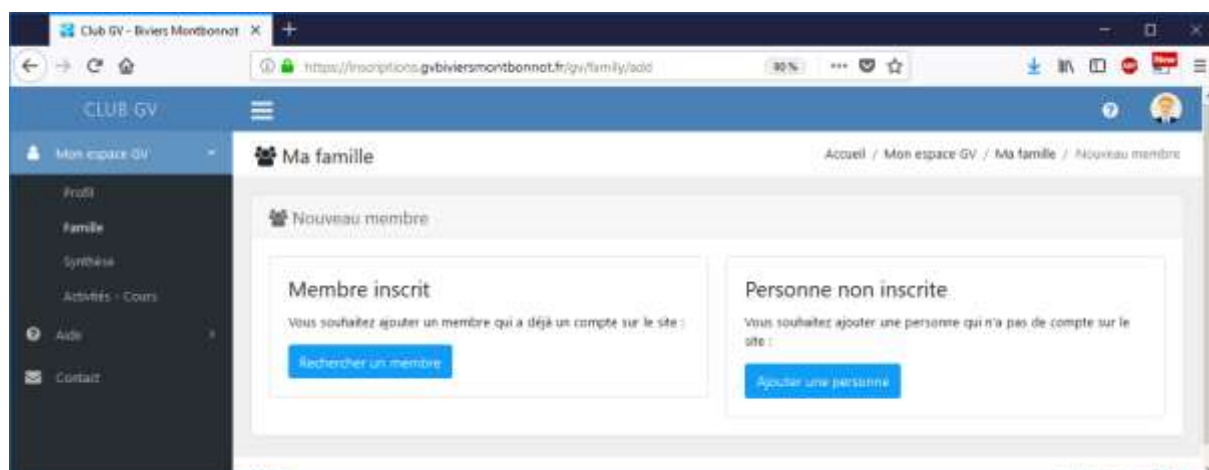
Club GV - Biviers Montbonnot ×

https://inscriptions.gvbiviersmontbonnot.fr/gv/family/add

90%

New

CLUB GV

Mon espace GV

Profil

Famille

Synthèse

Activités - Cours

Aide

Contact

Ma famille

Accueil / Mon espace GV / Ma famille / Nouveau membre

Nouveau membre

Membre inscrit

Vous souhaitez ajouter un membre qui a déjà un compte sur le site :

Rechercher un membre

Personne non inscrite

Vous souhaitez ajouter une personne qui n'a pas de compte sur le site :

Ajouter une personne